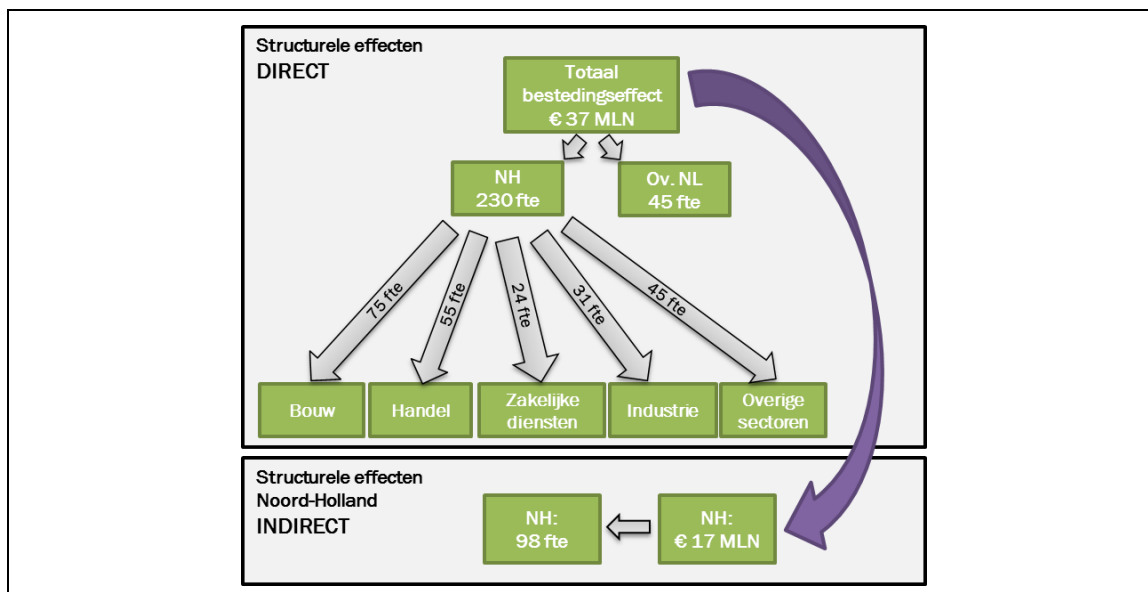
Structurele effecten
DIRECT

Totaal bestedingseffect € 37 MLN

NH 230 fte

Ov. NL 45 fte

75 fte
55 fte
24 fte
31 fte
45 fte

Bouw
Handel
Zakelijke diensten
Industrie
Overige sectoren

Structurele effecten
Noord-Holland
INDIRECT

NH: 98 fte

NH: € 17 MLN